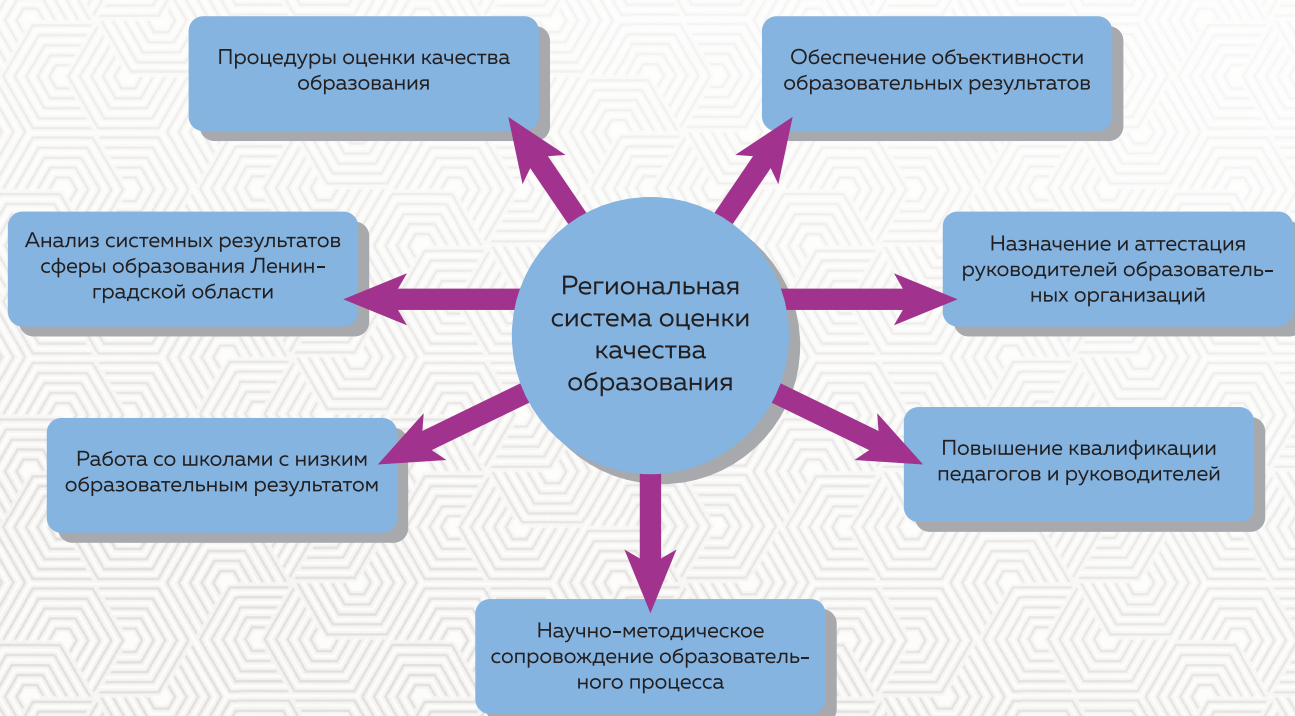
Процедуры оценки качества образования

Обеспечение объективности образовательных результатов

Анализ системных результатов сферы образования Ленинградской области

Региональная система оценки качества образования

Назначение и аттестация руководителей образовательных организаций

Работа со школами с низким образовательным результатом

Повышение квалификации педагогов и руководителей

Научно-методическое сопровождение образовательного процесса